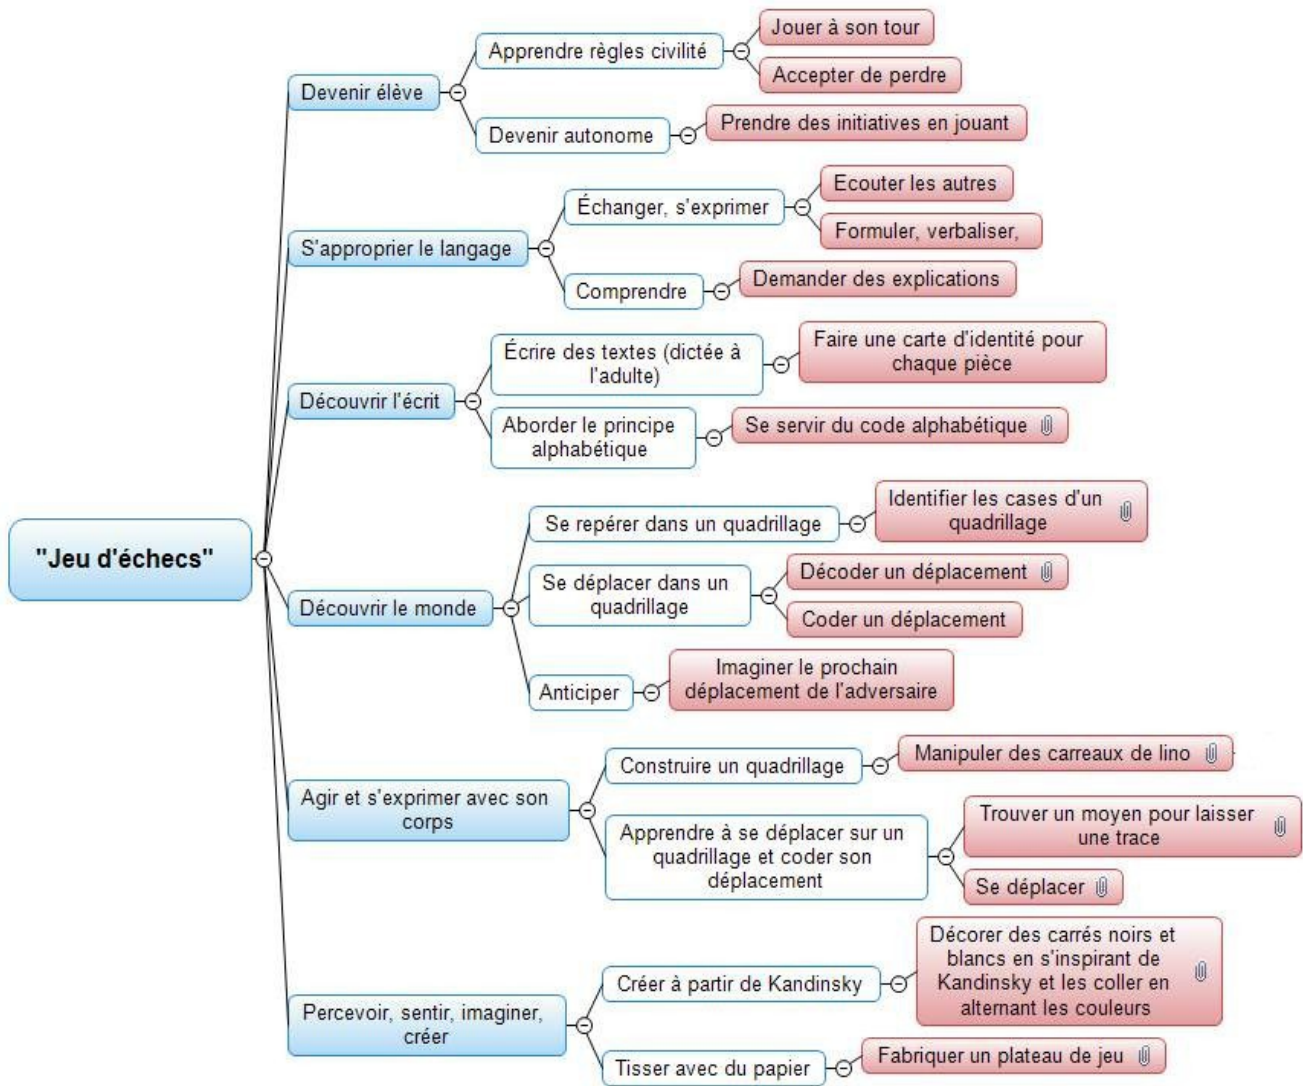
"Jeu d'échecs"

Devenir élève
Apprendre règles civilité
Jouer à son tour
Accepter de perdre
Devenir autonome
Prendre des initiatives en jouant

S'approprier le langage
Échanger, s'exprimer
Ecouter les autres
Formuler, verbaliser,
Comprendre
Demander des explications

Découvrir l'écrit
Écrire des textes (dictée à l'adulte)
Faire une carte d'identité pour chaque pièce
Aborder le principe alphabétique
Se servir du code alphabétique

Découvrir le monde
Se repérer dans un quadrillage
Identifier les cases d'un quadrillage
Se déplacer dans un quadrillage
Décoder un déplacement
Coder un déplacement
Anticiper
Imaginer le prochain déplacement de l'adversaire

Agir et s'exprimer avec son corps
Construire un quadrillage
Manipuler des carreaux de lino
Apprendre à se déplacer sur un quadrillage et coder son déplacement
Trouver un moyen pour laisser une trace
Se déplacer

Percevoir, sentir, imaginer, créer
Créer à partir de Kandinsky
Décorer des carrés noirs et blancs en s'inspirant de Kandinsky et les coller en alternant les couleurs
Tisser avec du papier
Fabriquer un plateau de jeu